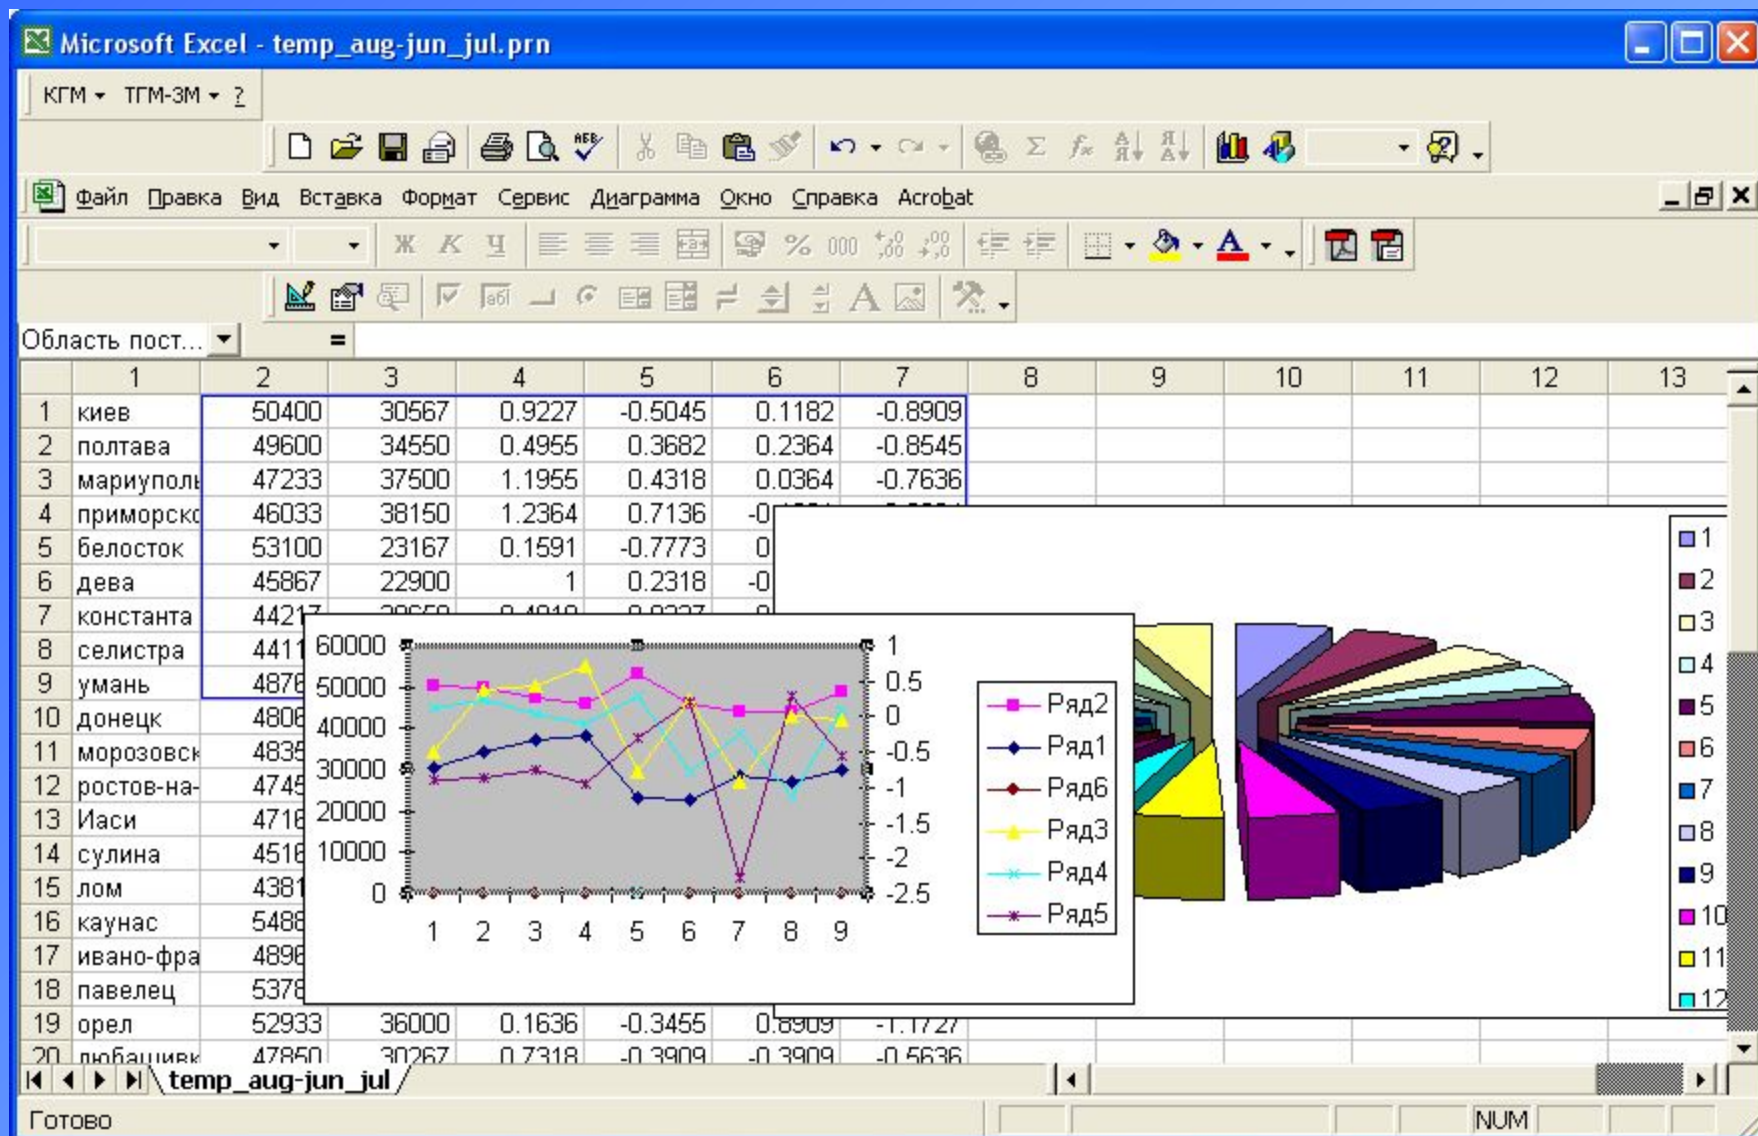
Microsoft Excel - temp_aug-jun_jul.prn

КГМ ▾ ТГМ-3М ▾ ?

Файл Правка Вид Вставка Формат Сервис Диаграмма Окно Справка Acrobat

Область пост... ▾ =

| | 1 | 2 | 3 | 4 | 5 | 6 | 7 | 8 | 9 | 10 | 11 | 12 | 13 |
|---|---|---|---|---|---|---|---|---|---|---|---|---|---|
| 1 | киев | 50400 | 30567 | 0.9227 | -0.5045 | 0.1182 | -0.8909 | | | | | | |
| 2 | полтава | 49600 | 34550 | 0.4955 | 0.3682 | 0.2364 | -0.8545 | | | | | | |
| 3 | мариупол | 47233 | 37500 | 1.1955 | 0.4318 | 0.0364 | -0.7636 | | | | | | |
| 4 | приморск | 46033 | 38150 | 1.2364 | 0.7136 | -0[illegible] | | | | | | | |
| 5 | белосток | 53100 | 23167 | 0.1591 | -0.7773 | 0 | | | | | | | |
| 6 | дева | 45867 | 22900 | 1 | 0.2318 | -0 | | | | | | | |
| 7 | константа | 4421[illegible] | | | | | | | | | | | |
| 8 | селистра | 441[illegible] | | | | | | | | | | | |
| 9 | умань | 487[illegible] | | | | | | | | | | | |
| 10 | донецк | 480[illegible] | | | | | | | | | | | |
| 11 | морозовск | 483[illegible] | | | | | | | | | | | |
| 12 | ростов-на- | 474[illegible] | | | | | | | | | | | |
| 13 | Иаси | 471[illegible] | | | | | | | | | | | |
| 14 | сулина | 451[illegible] | | | | | | | | | | | |
| 15 | лом | 438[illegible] | | | | | | | | | | | |
| 16 | каунас | 548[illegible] | | | | | | | | | | | |
| 17 | ивано-фра | 489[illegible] | | | | | | | | | | | |
| 18 | павелец | 537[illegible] | | | | | | | | | | | |
| 19 | орел | 52933 | 36000 | 0.1636 | -0.3455 | 0.8909 | -1.1727 | | | | | | |
| 20 | любашивк | 47850 | 30267 | 0.7318 | -0.3909 | -0.3909 | -0.5636 | | | | | | |

60000 50000 40000 30000 20000 10000 0
1 0.5 0 -0.5 -1 -1.5 -2 -2.5
1 2 3 4 5 6 7 8 9
Ряд2 Ряд1 Ряд6 Ряд3 Ряд4 Ряд5

1 2 3 4 5 6 7 8 9 10 11 12

temp_aug-jun_jul

Готово NUM